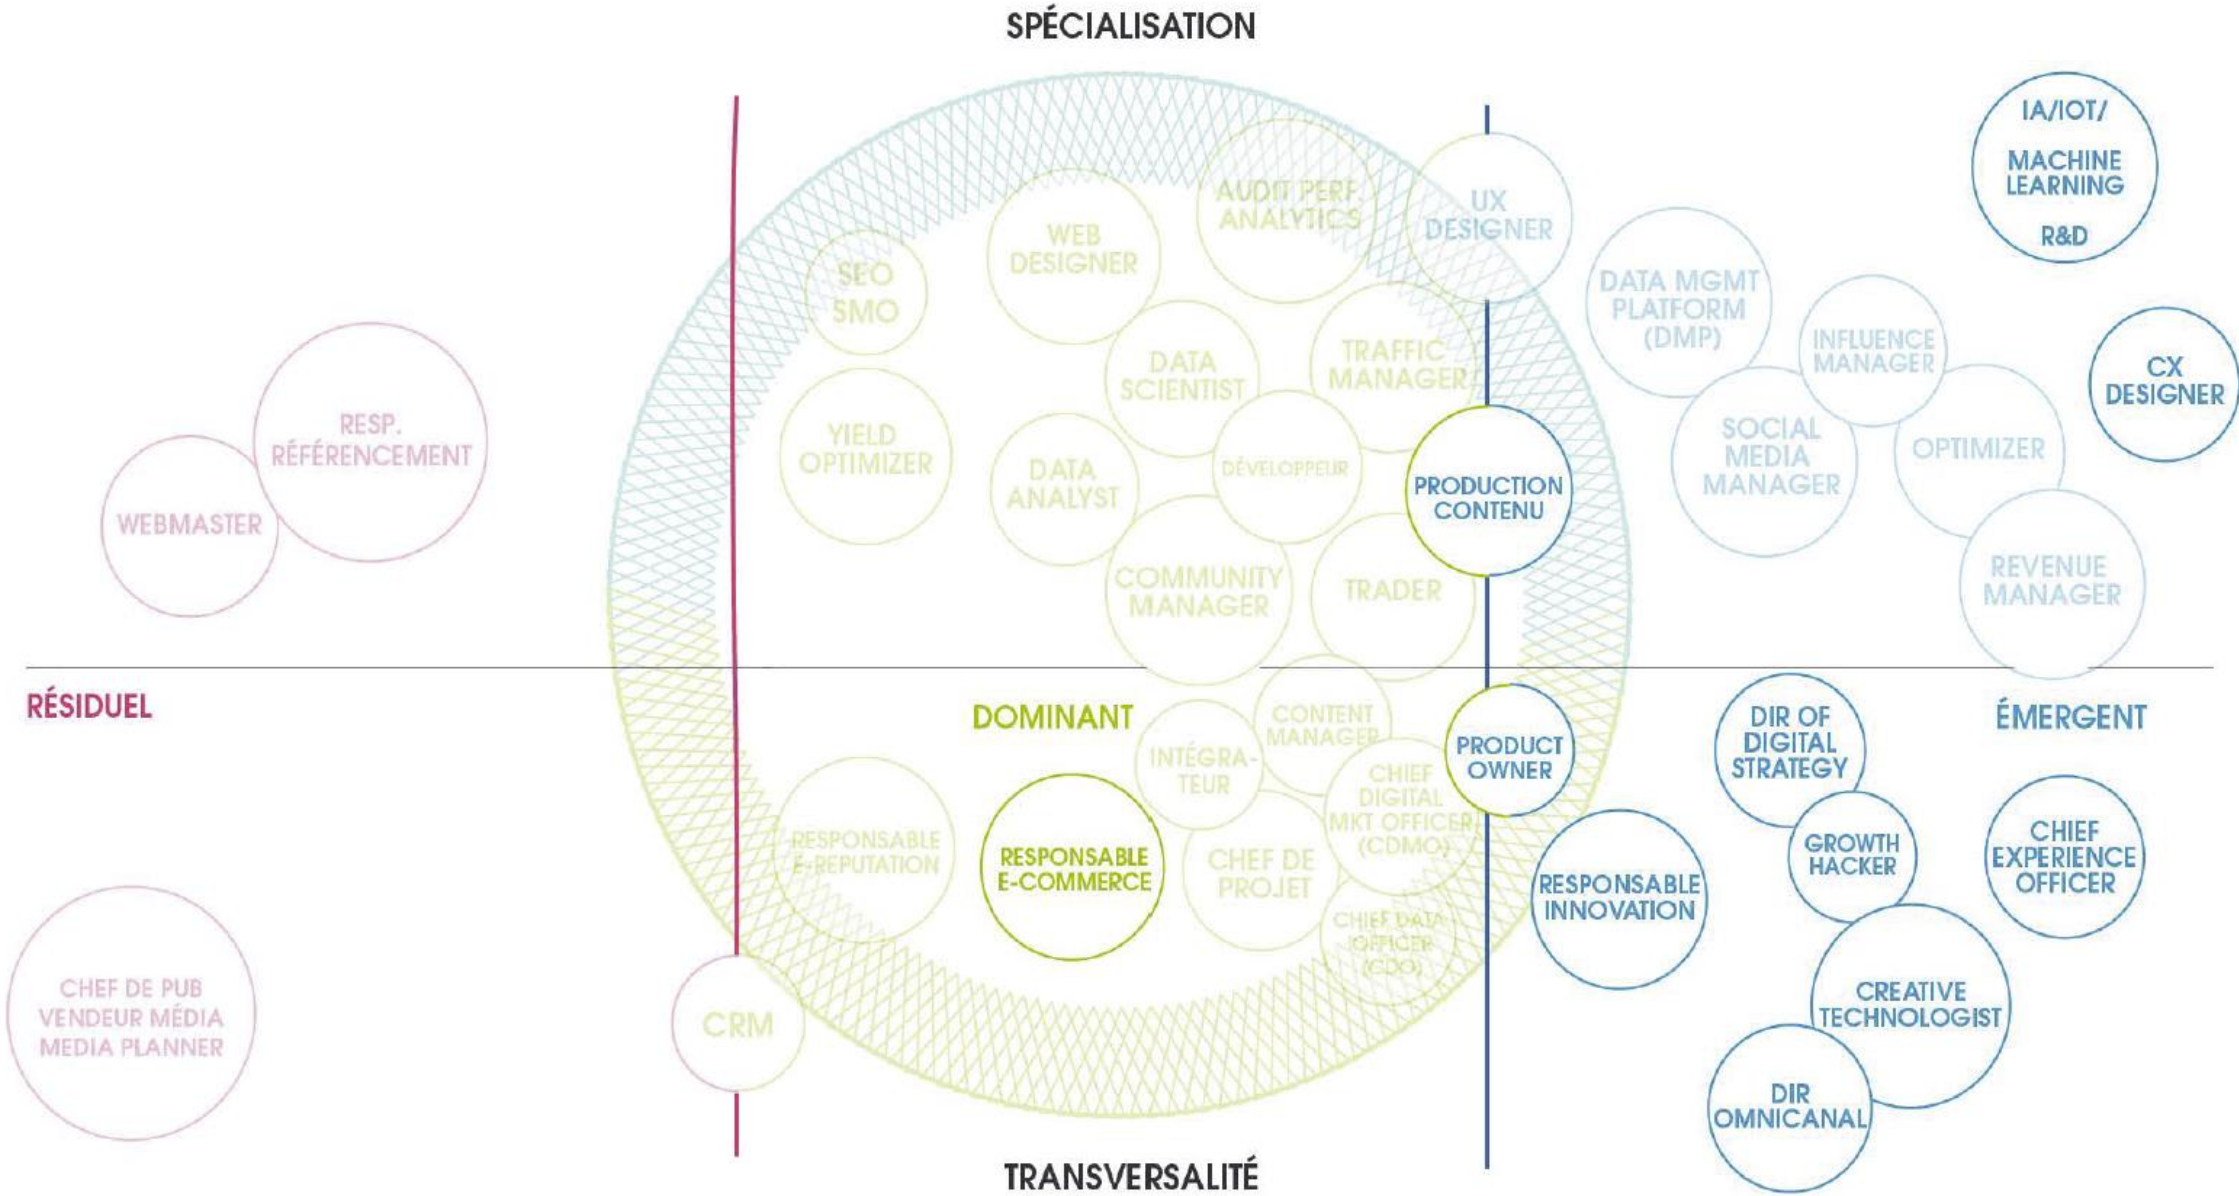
SPÉCIALISATION

IA/IOT/
MACHINE LEARNING
R&D

AUDIT PERF. ANALYTICS

UX DESIGNER

WEB DESIGNER

SEO SMO

DATA MGMT PLATFORM (DMP)

CX DESIGNER

INFLUENCE MANAGER

DATA SCIENTIST

TRAFFIC MANAGER

RESP. RÉFÉRENCEMENT

YIELD OPTIMIZER

SOCIAL MEDIA MANAGER

OPTIMIZER

WEBMASTER

DATA ANALYST

DÉVELOPPEUR

PRODUCTION CONTENU

COMMUNITY MANAGER

TRADER

REVENUE MANAGER

RÉSIDUEL

DOMINANT

CONTENT MANAGER

ÉMERGENT

DIR OF DIGITAL STRATEGY

PRODUCT OWNER

INTÉGRATEUR

CHIEF DIGITAL MKT OFFICER (CDMO)

CHIEF EXPERIENCE OFFICER

GROWTH HACKER

RESPONSABLE E-RÉPUTATION

RESPONSABLE E-COMMERCE

CHEF DE PROJET

RESPONSABLE INNOVATION

CHIEF DATA OFFICER (CDO)

CREATIVE TECHNOLOGIST

CHEF DE PUB VENDEUR MÉDIA MEDIA PLANNER

CRM

DIR OMNICANAL

TRANSVERSALITÉ